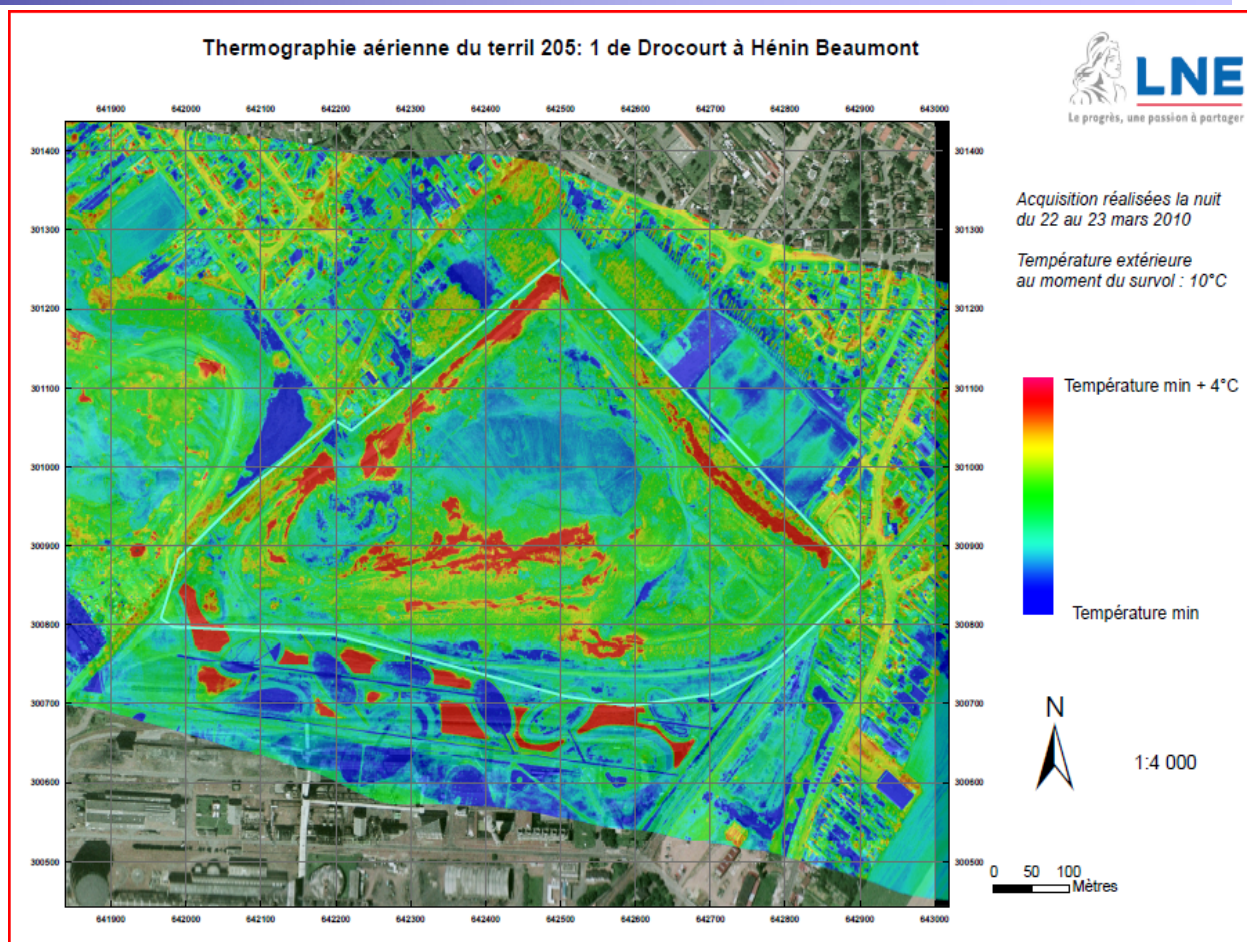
Thermographie aérienne du terril 205: 1 de Drocourt à Hénin Beaumont

LNE
Le progrès, une passion à partager

641900 642000 642100 642200 642300 642400 642500 642600 642700 642800 642900 643000

301400
301300
301200
301100
301000
300900
300800
300700
300600
300500

Acquisition réalisées la nuit du 22 au 23 mars 2010

Température extérieure au moment du survol : 10°C

Température min + 4°C

Température min

N

1:4 000

0 50 100
Mètres